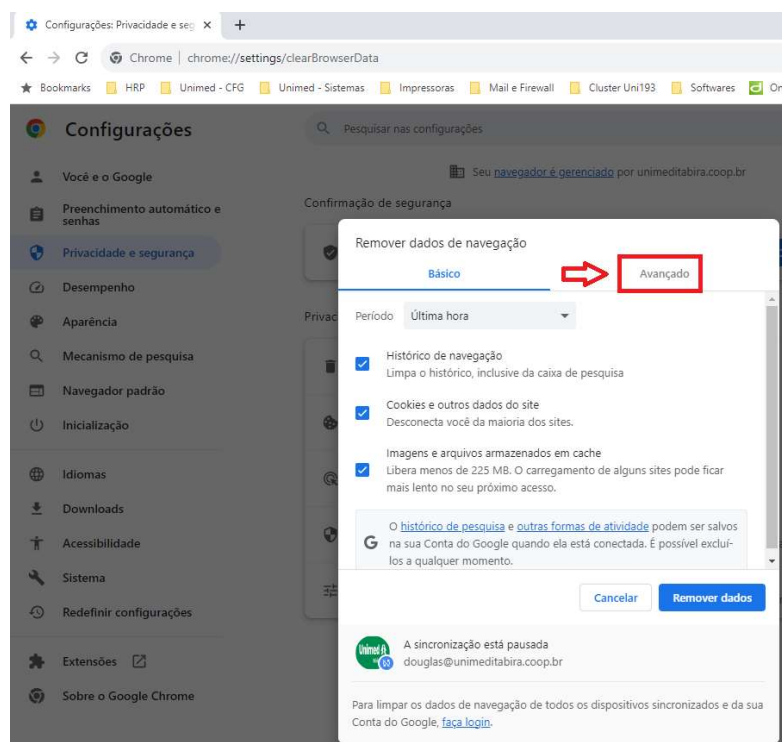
Configurações: Privacidade e seg ×
+
Chrome | chrome://settings/clearBrowserData
Bookmarks HRP Unimed - CFG Unimed - Sistemas Impressoras Mail e Firewall Cluster Uni193 Softwares Or

Configurações
Pesquisar nas configurações
Você e o Google
Preenchimento automático e senhas
Privacidade e segurança
Desempenho
Aparência
Mecanismo de pesquisa
Navegador padrão
Inicialização
Idiomas
Downloads
Acessibilidade
Sistema
Redefinir configurações
Extensões
Sobre o Google Chrome

Seu navegador é gerenciado por unimeditabira.coop.br
Confirmação de segurança
Privac

Remover dados de navegação
Básico
Avançado
Período Última hora
Histórico de navegação
Limpa o histórico, inclusive da caixa de pesquisa
Cookies e outros dados do site
Desconecta você da maioria dos sites.
Imagens e arquivos armazenados em cache
Libera menos de 225 MB. O carregamento de alguns sites pode ficar mais lento no seu próximo acesso.
O histórico de pesquisa e outras formas de atividade podem ser salvos na sua Conta do Google quando ela está conectada. É possível excluí-los a qualquer momento.
Cancelar
Remover dados
A sincronização está pausada
douglas@unimeditabira.coop.br
Para limpar os dados de navegação de todos os dispositivos sincronizados e da sua Conta do Google, faça login.